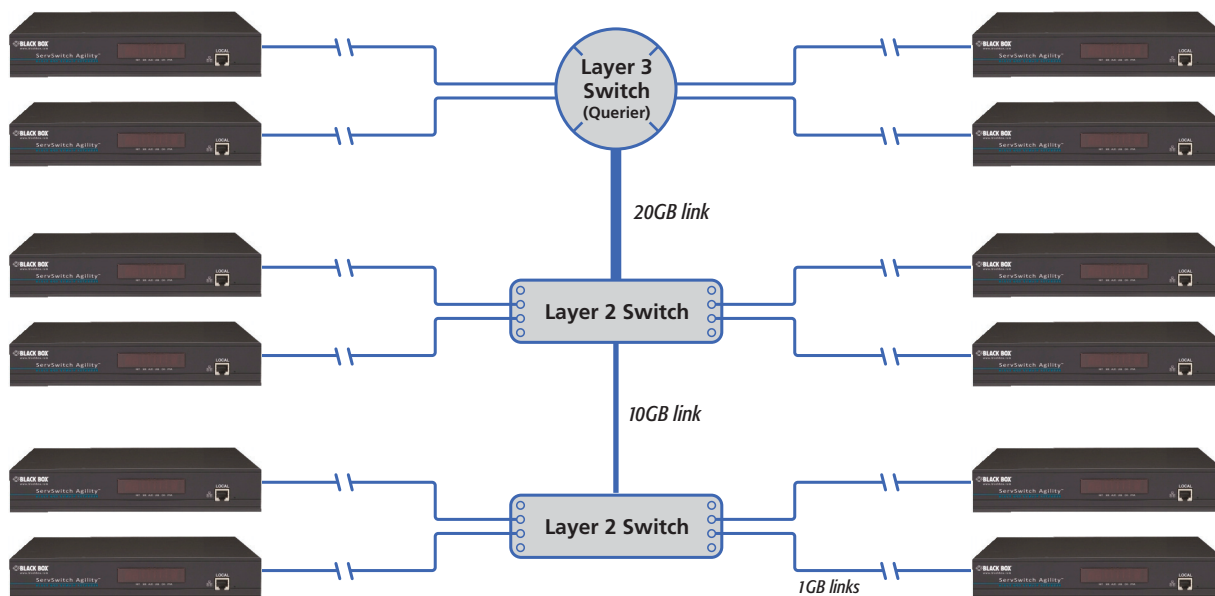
BLACK BOX
ServSwitch Agility
LOCAL

BLACK BOX
ServSwitch Agility
LOCAL

Layer 3 Switch (Querier)

BLACK BOX
ServSwitch Agility
LOCAL

BLACK BOX
ServSwitch Agility
LOCAL

20GB link

BLACK BOX
ServSwitch Agility
LOCAL

BLACK BOX
ServSwitch Agility
LOCAL

Layer 2 Switch

BLACK BOX
ServSwitch Agility
LOCAL

BLACK BOX
ServSwitch Agility
LOCAL

10GB link

BLACK BOX
ServSwitch Agility
LOCAL

BLACK BOX
ServSwitch Agility
LOCAL

Layer 2 Switch

BLACK BOX
ServSwitch Agility
LOCAL

BLACK BOX
ServSwitch Agility
LOCAL

1GB links